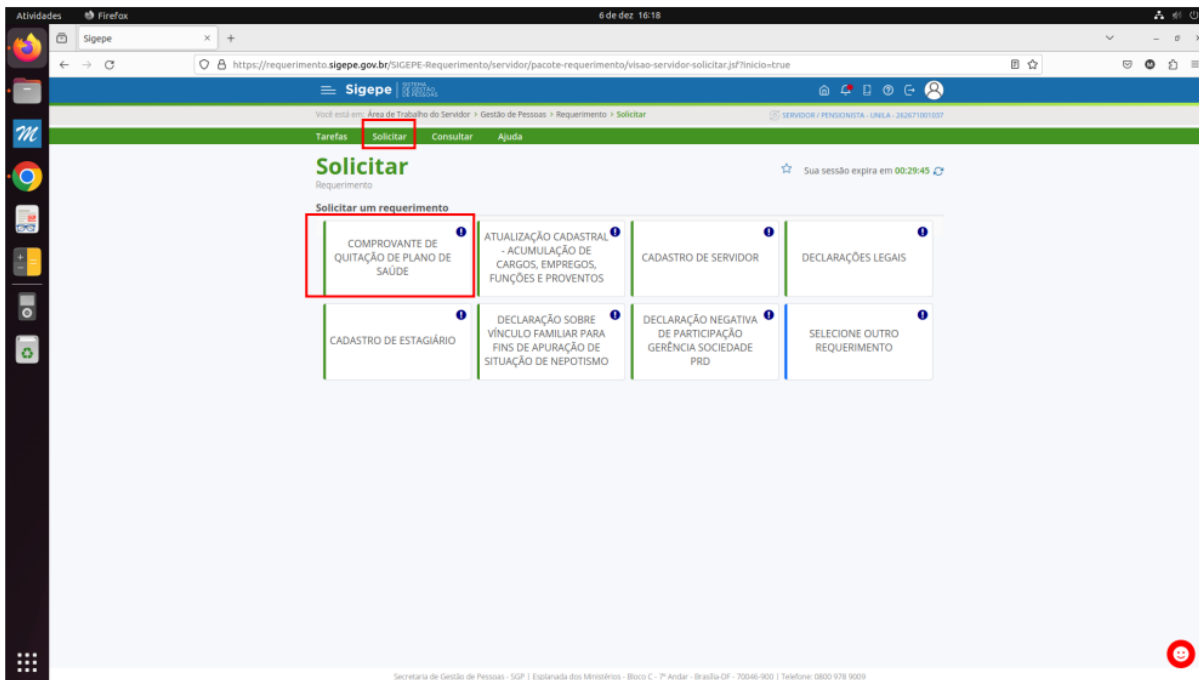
Atividades Firefox 6 de dez 16:18

Sigepe

https://requerimento.sigepe.gov.br/SIGEPE-Requerimento/servidor/pacote-requerimento/visao-servidor-solicitar.jsf?inicio=true

Sigepe SISTEMA DE GESTÃO DE PESSOAS

Você está em: Área de Trabalho do Servidor > Gestão de Pessoas > Requerimento > Solicitar

SERVIDOR / PENSIONISTA - UNILA - 262671001037

Tarefas Solicitar Consultar Ajuda

Solicitar
Requerimento

Sua sessão expira em 00:29:45

Solicitar um requerimento

COMPROVANTE DE QUITAÇÃO DE PLANO DE SAÚDE

ATUALIZAÇÃO CADASTRAL - ACUMULAÇÃO DE CARGOS, EMPREGOS, FUNÇÕES E PROVENTOS

CADASTRO DE SERVIDOR

DECLARAÇÕES LEGAIS

CADASTRO DE ESTAGIÁRIO

DECLARAÇÃO SOBRE VÍNCULO FAMILIAR PARA FINS DE APURAÇÃO DE SITUAÇÃO DE NEPOTISMO

DECLARAÇÃO NEGATIVA DE PARTICIPAÇÃO GERÊNCIA SOCIEDADE PRD

SELECIONE OUTRO REQUERIMENTO

Secretaria de Gestão de Pessoas - SGP | Esplanada dos Ministérios - Bloco C - 7º Andar - Brasília-DF - 70046-900 | Telefone: 0800 978 9009